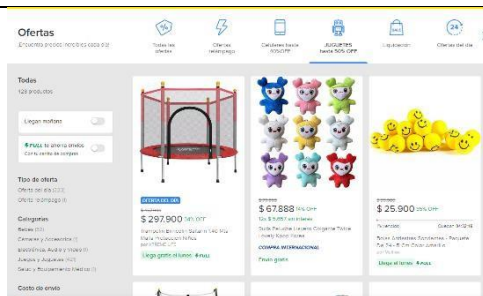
Ofertas
Encontrá precios increíbles cada día

Todas las ofertas
Ofertas relámpago
Celulares hasta 50% OFF
JUGUETES hasta 50% OFF
Liquidación
Oferta del día

Todas
128 productos

Llegan mañana

$ Full te ahorra envíos
Con tu carrito de compras

Tipo de oferta
Oferta del día (22)
Oferta relámpago (1)

Categorías
Bebés (51)
Cámaras y Accesorios (1)
Electrónica, Audio y Video (1)
Juegos y Juguetes (52)
Salud y Equipamiento Médico (1)

Costo de envío

OFERTA DEL DÍA
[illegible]
$ 297.900 34% OFF
Trampolín Brincolín Saltarín 140 Mts Malla Protección Niños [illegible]
Llega gratis el lunes Full

$ 77.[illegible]
$ 67.888 14% OFF
12x $ 5.657 sin interés
Kuda Peluches Juguete Colgante Twice Lovely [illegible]
COMPRA INTERNACIONAL
Envío gratis

$ 35.000
$ 25.900 26% OFF
Vendido por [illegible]
Pelotas Antiestrés Sonrientes - Paquete Por 24 - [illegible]
Llega el lunes Full